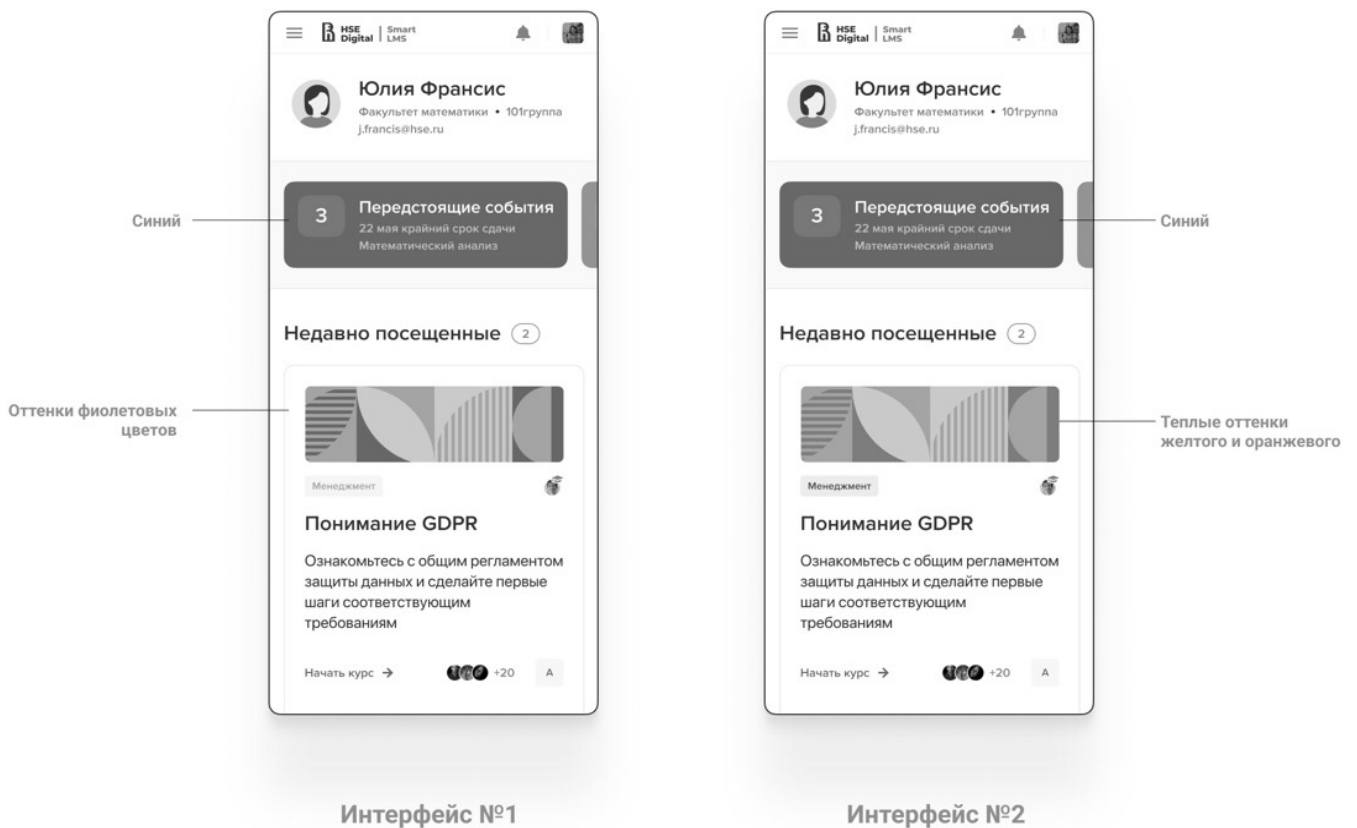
HSE Digital | Smart LMS

Юлия Франсис
Факультет математики • 101группа
j.francis@hse.ru

Синий

3
Передстоящие события
22 мая крайний срок сдачи
Математический анализ

Недавно посещенные 2

Оттенки фиолетовых цветов

Менеджмент

Понимание GDPR

Ознакомьтесь с общим регламентом защиты данных и сделайте первые шаги соответствующим требованиям

Начать курс →
+20
A

Интерфейс №1

HSE Digital | Smart LMS

Юлия Франсис
Факультет математики • 101группа
j.francis@hse.ru

3
Передстоящие события
22 мая крайний срок сдачи
Математический анализ

Синий

Недавно посещенные 2

Теплые оттенки желтого и оранжевого

Менеджмент

Понимание GDPR

Ознакомьтесь с общим регламентом защиты данных и сделайте первые шаги соответствующим требованиям

Начать курс →
+20
A

Интерфейс №2